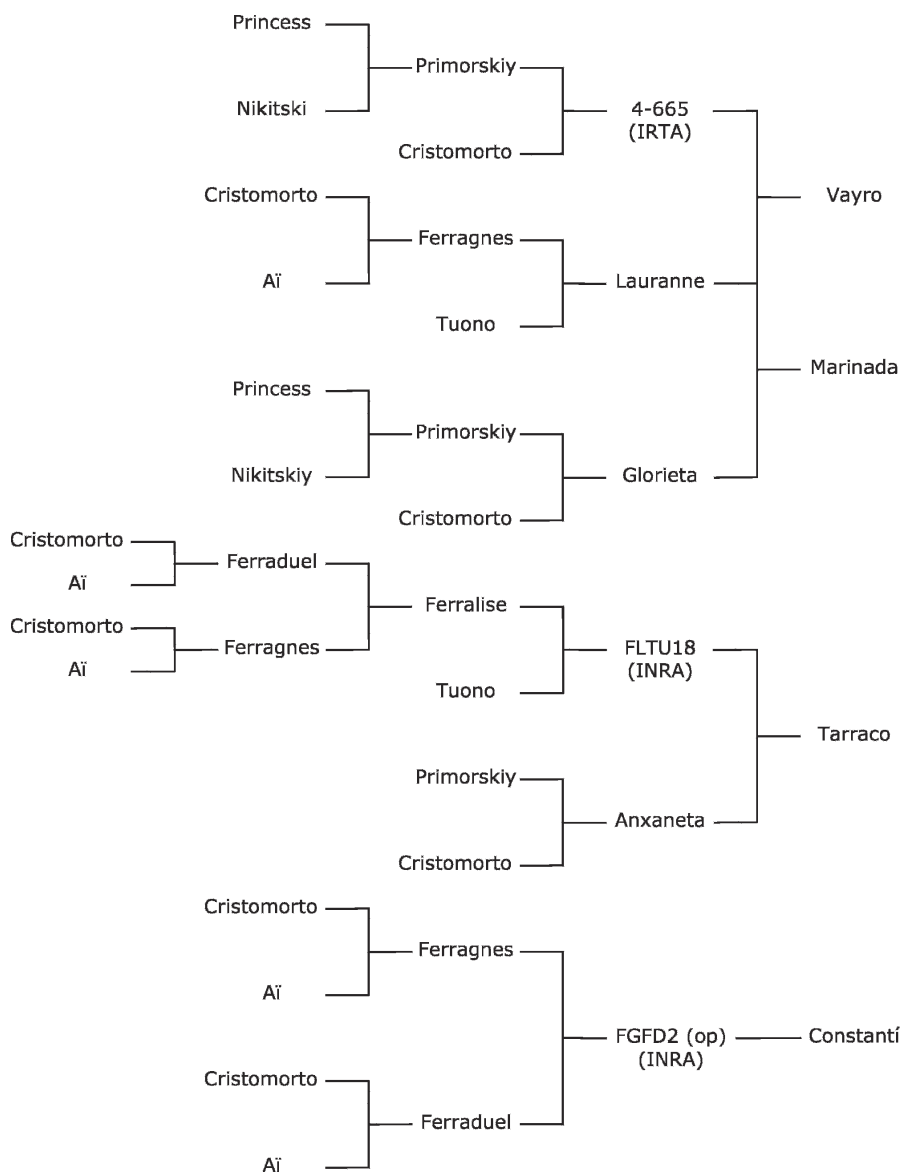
Princess
Primorskiy
Nikitski
4-665 (IRTA)
Cristomorto
Vayro
Cristomorto
Ferragnes
Aï
Lauranne
Tuono
Marinada
Princess
Primorskiy
Nikitskiy
Glorieta
Cristomorto
Cristomorto
Ferraduel
Aï
Ferralise
Cristomorto
Ferragnes
Aï
FLTU18 (INRA)
Tuono
Tarraco
Primorskiy
Anxaneta
Cristomorto
Cristomorto
Ferragnes
Aï
FGFD2 (op) (INRA)
Constantí
Cristomorto
Ferraduel
Aï